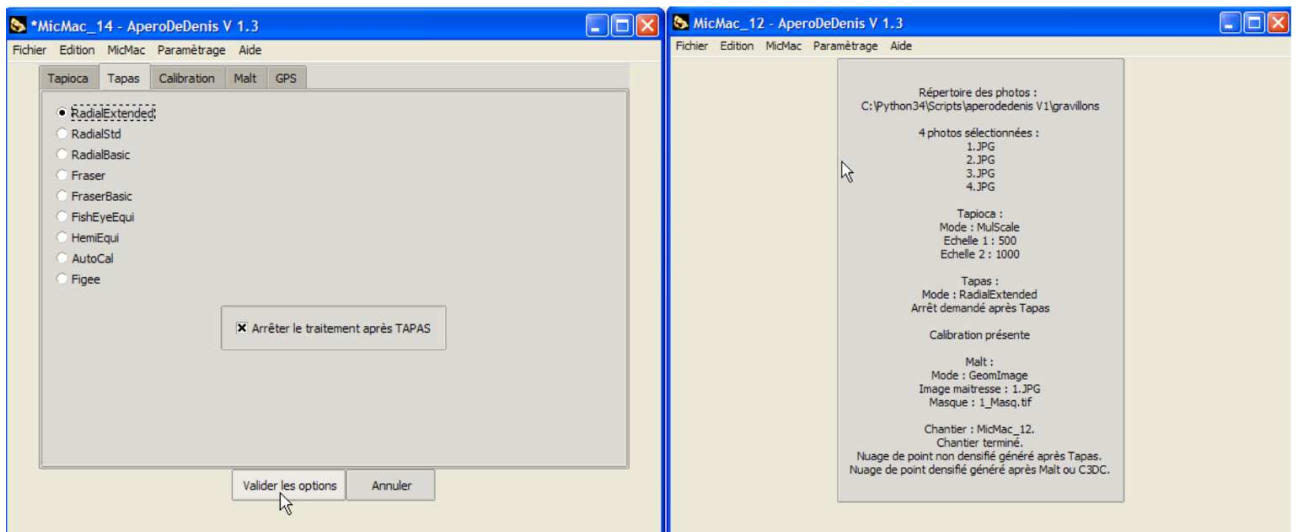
*MicMac_14 - AperoDeDenis V 1.3

Fichier Edition MicMac Paramètrage Aide

Tapioca Tapas Calibration Malt GPS

RadialExtended
RadialStd
RadialBasic
Fraser
FraserBasic
FishEyeEqui
HemiEqui
AutoCal
Figee

☒ Arrêter le traitement après TAPAS

Valider les options
Annuler

MicMac_12 - AperoDeDenis V 1.3

Fichier Edition MicMac Paramètrage Aide

Répertoire des photos :
C:\Python34\Scripts\aperodedenis V1\gravillons

4 photos sélectionnées :
1.JPG
2.JPG
3.JPG
4.JPG

Tapioca :
Mode : MulScale
Echelle 1 : 500
Echelle 2 : 1000

Tapas :
Mode : RadialExtended
Arrêt demandé après Tapas

Calibration présente

Malt :
Mode : GeomImage
Image maitresse : 1.JPG
Masque : 1_Masq.tif

Chantier : MicMac_12.
Chantier terminé.
Nuage de point non densifié généré après Tapas.
Nuage de point densifié généré après Malt ou C3DC.